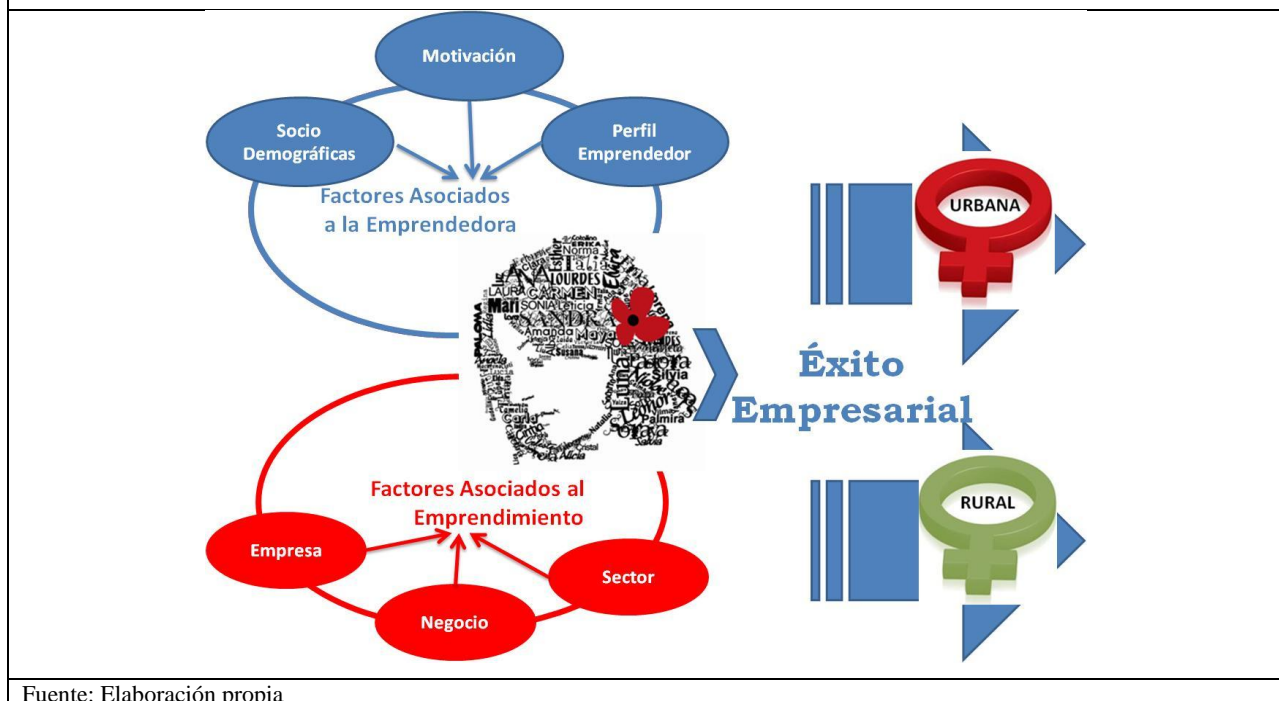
Motivación

Socio Demográficas

Perfil Emprendedor

Factores Asociados a la Emprendedora

Norma ERIKA LOURDES LAURA CARMEN Mari SONIA XANDRA Amanda Maya Susana Silvia Alicia Palmira

Éxito Empresarial

URBANA

RURAL

Factores Asociados al Emprendimiento

Empresa

Negocio

Sector

Fuente: Elaboración propia